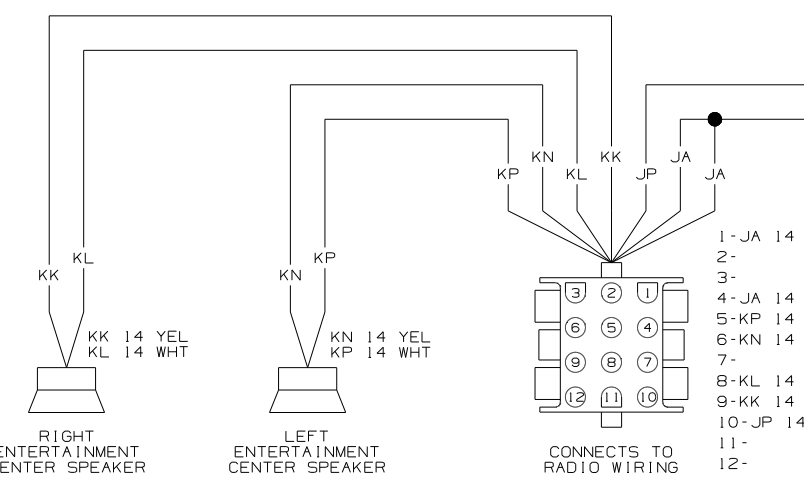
KP KN KL KK JP JA JA

KK KL

KN KP

KK 14 YEL
KL 14 WHT

KN 14 YEL
KP 14 WHT

3 2 1
6 5 4
9 8 7
12 11 10

1-JA 14
2-
3-
4-JA 14
5-KP 14
6-KN 14
7-
8-KL 14
9-KK 14
10-JP 14
11-
12-

RIGHT
ENTERTAINMENT
CENTER SPEAKER

LEFT
ENTERTAINMENT
CENTER SPEAKER

CONNECTS TO
RADIO WIRING